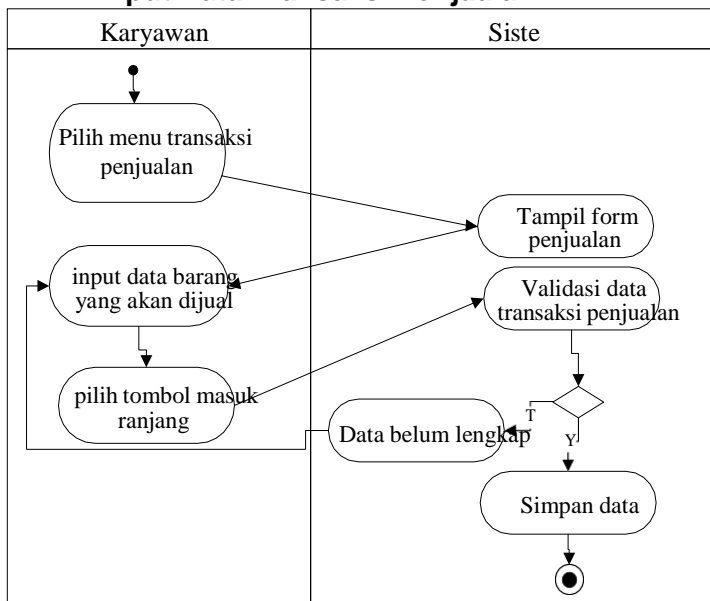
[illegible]

Karyawan

Siste

Pilih menu transaksi penjualan

Tampil form penjualan

input data barang yang akan dijual

Validasi data transaksi penjualan

pilih tombol masuk ranjang

T

Data belum lengkap

Y

Simpan data